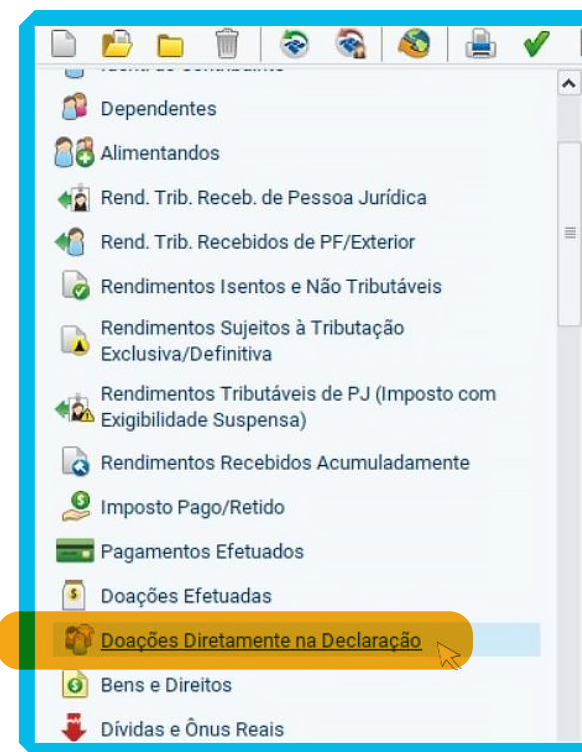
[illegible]

Dependentes

Alimentandos

Rend. Trib. Receb. de Pessoa Jurídica

Rend. Trib. Recebidos de PF/Exterior

Rendimentos Isentos e Não Tributáveis

Rendimentos Sujeitos à Tributação Exclusiva/Definitiva

Rendimentos Tributáveis de PJ (Imposto com Exigibilidade Suspensa)

Rendimentos Recebidos Acumuladamente

Imposto Pago/Retido

Pagamentos Efetuados

Doações Efetuadas

Doações Diretamente na Declaração

Bens e Direitos

Dívidas e Ônus Reais